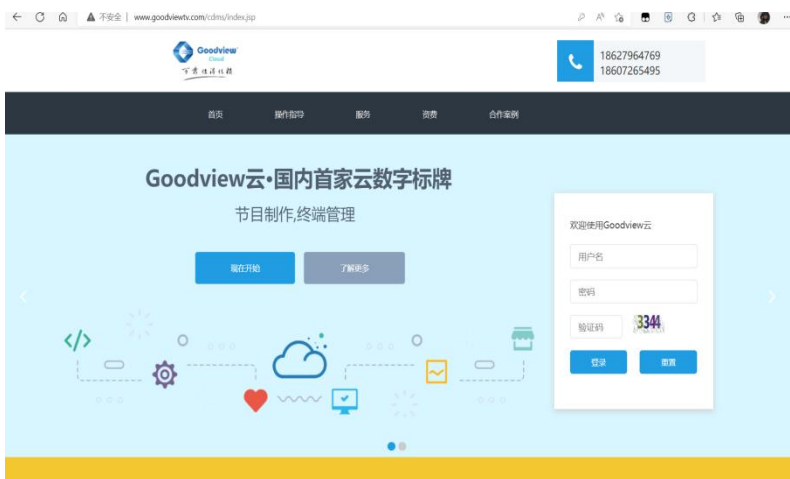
不安全 | www.goodviewtv.com/cdms/index.jsp

Goodview Cloud
仙视佳讯科技

18627964769
18607265495

首页 操作指导 服务 资费 合作案例

Goodview云•国内首家云数字标牌

节目制作,终端管理

现在开始 了解更多

</>

欢迎使用Goodview云

用户名

密码

验证码 3344

登录 重置